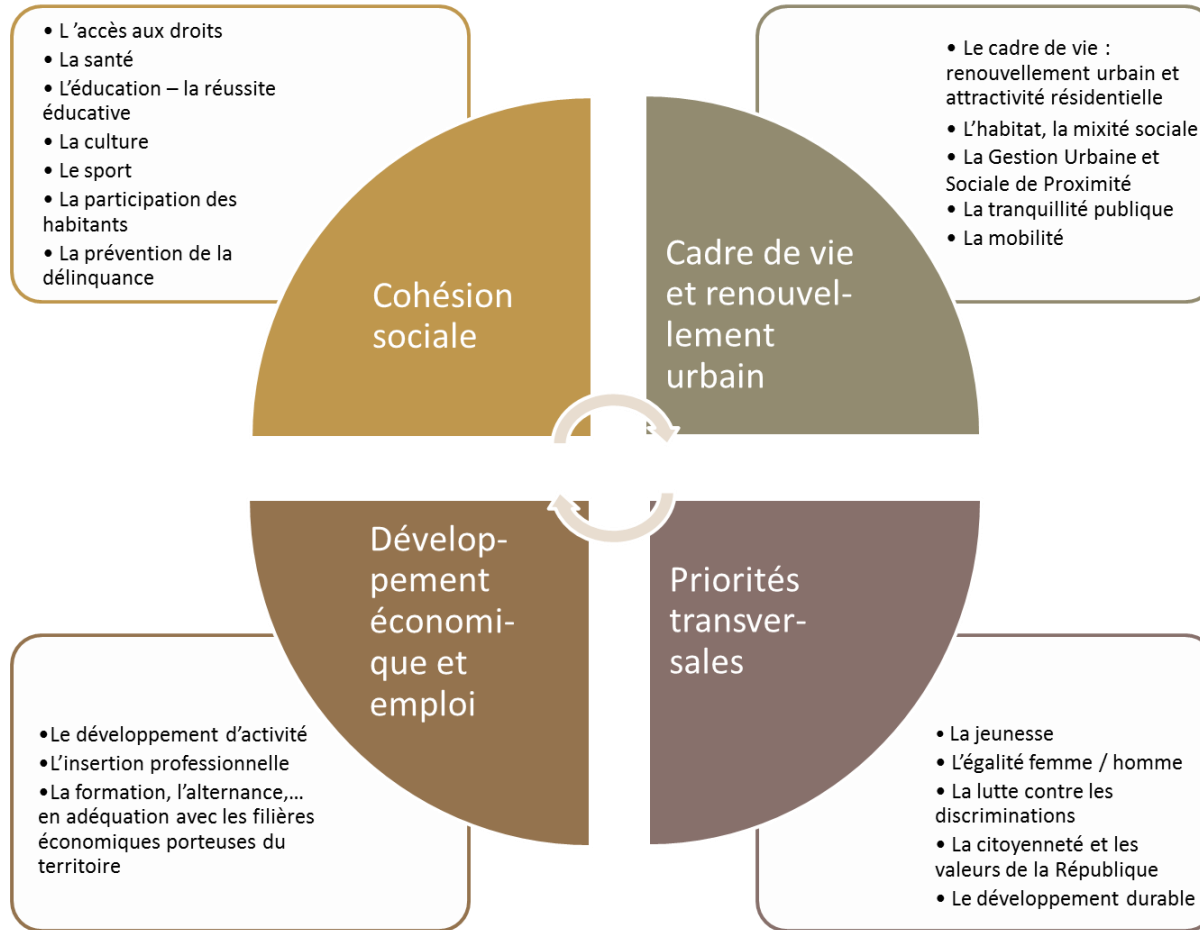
• L 'accès aux droits
• La santé
• L'éducation – la réussite éducative
• La culture
• Le sport
• La participation des habitants
• La prévention de la délinquance

Cohésion sociale

• Le cadre de vie : renouvellement urbain et attractivité résidentielle
• L'habitat, la mixité sociale
• La Gestion Urbaine et Sociale de Proximité
• La tranquillité publique
• La mobilité

Cadre de vie et renouvellement urbain

Développement économique et emploi

•Le développement d'activité
•L'insertion professionnelle
•La formation, l'alternance,… en adéquation avec les filières économiques porteuses du territoire

Priorités transversales

• La jeunesse
• L'égalité femme / homme
• La lutte contre les discriminations
• La citoyenneté et les valeurs de la République
• Le développement durable